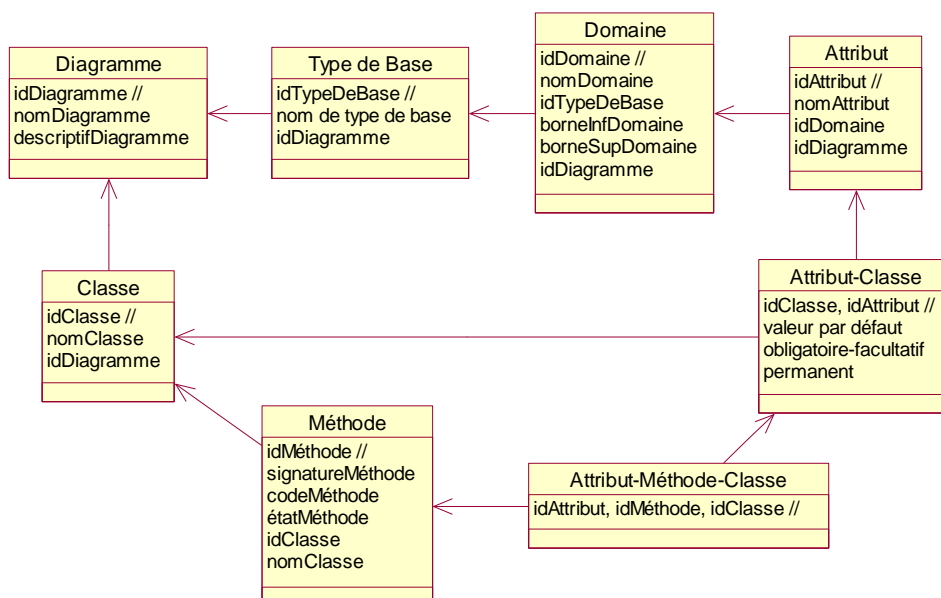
Diagramme
idDiagramme //
nomDiagramme
descriptifDiagramme

Type de Base
idTypeDeBase //
nom de type de base
idDiagramme

Domaine
idDomaine //
nomDomaine
idTypeDeBase
borneInfDomaine
borneSupDomaine
idDiagramme

Attribut
idAttribut //
nomAttribut
idDomaine
idDiagramme

Classe
idClasse //
nomClasse
idDiagramme

Attribut-Classe
idClasse, idAttribut //
valeur par défaut
obligatoire-facultatif
permanent

Méthode
idMéthode //
signatureMéthode
codeMéthode
étatMéthode
idClasse
nomClasse

Attribut-Méthode-Classe
idAttribut, idMéthode, idClasse //